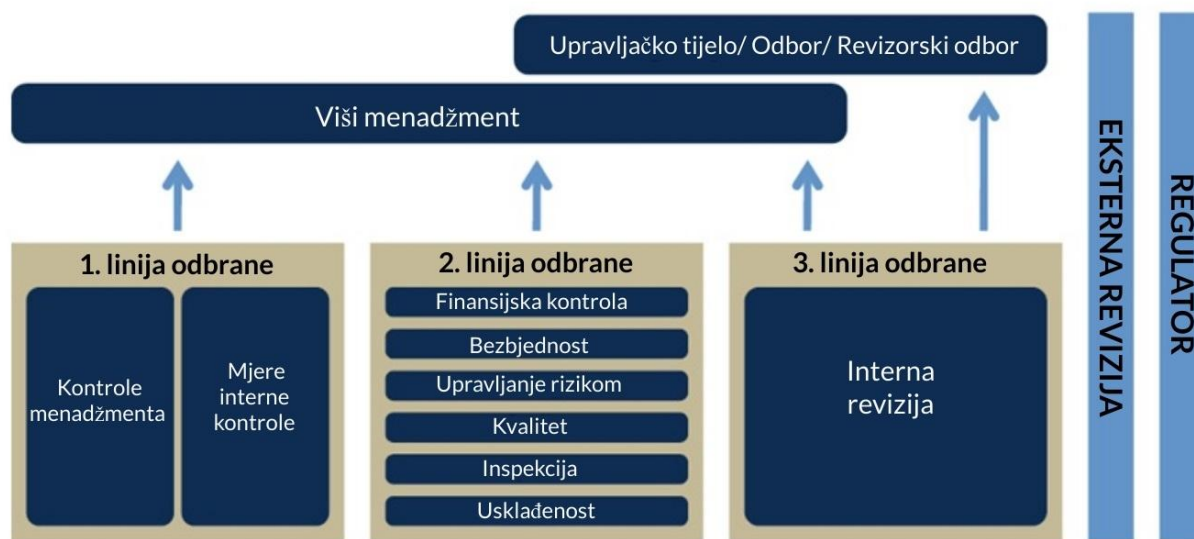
Upravljačko tijelo/ Odbor/ Revizorski odbor

Viši menadžment

1. linija odbrane

Kontrole menadžmenta

Mjere interne kontrole

2. linija odbrane

Finansijska kontrola

Bezbjednost

Upravljanje rizikom

Kvalitet

Inspekcija

Usklađenost

3. linija odbrane

Interna revizija

EKSTERNA REVIZIJA

REGULATOR